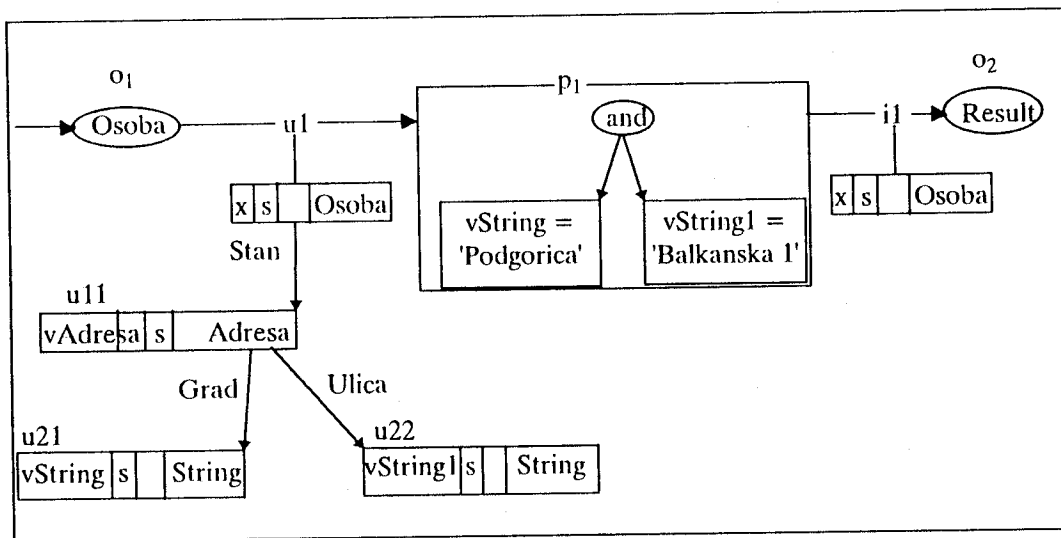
$o_1$

Osoba

u1

$p_1$

and

i1

$o_2$

Result

x | s | | Osoba

vString = 'Podgorica'

vString1 = 'Balkanska 1'

x | s | | Osoba

Stan

u11

vAdresa | s | Adresa

Grad

Ulica

u21

vString | s | | String

u22

vString1 | s | | String